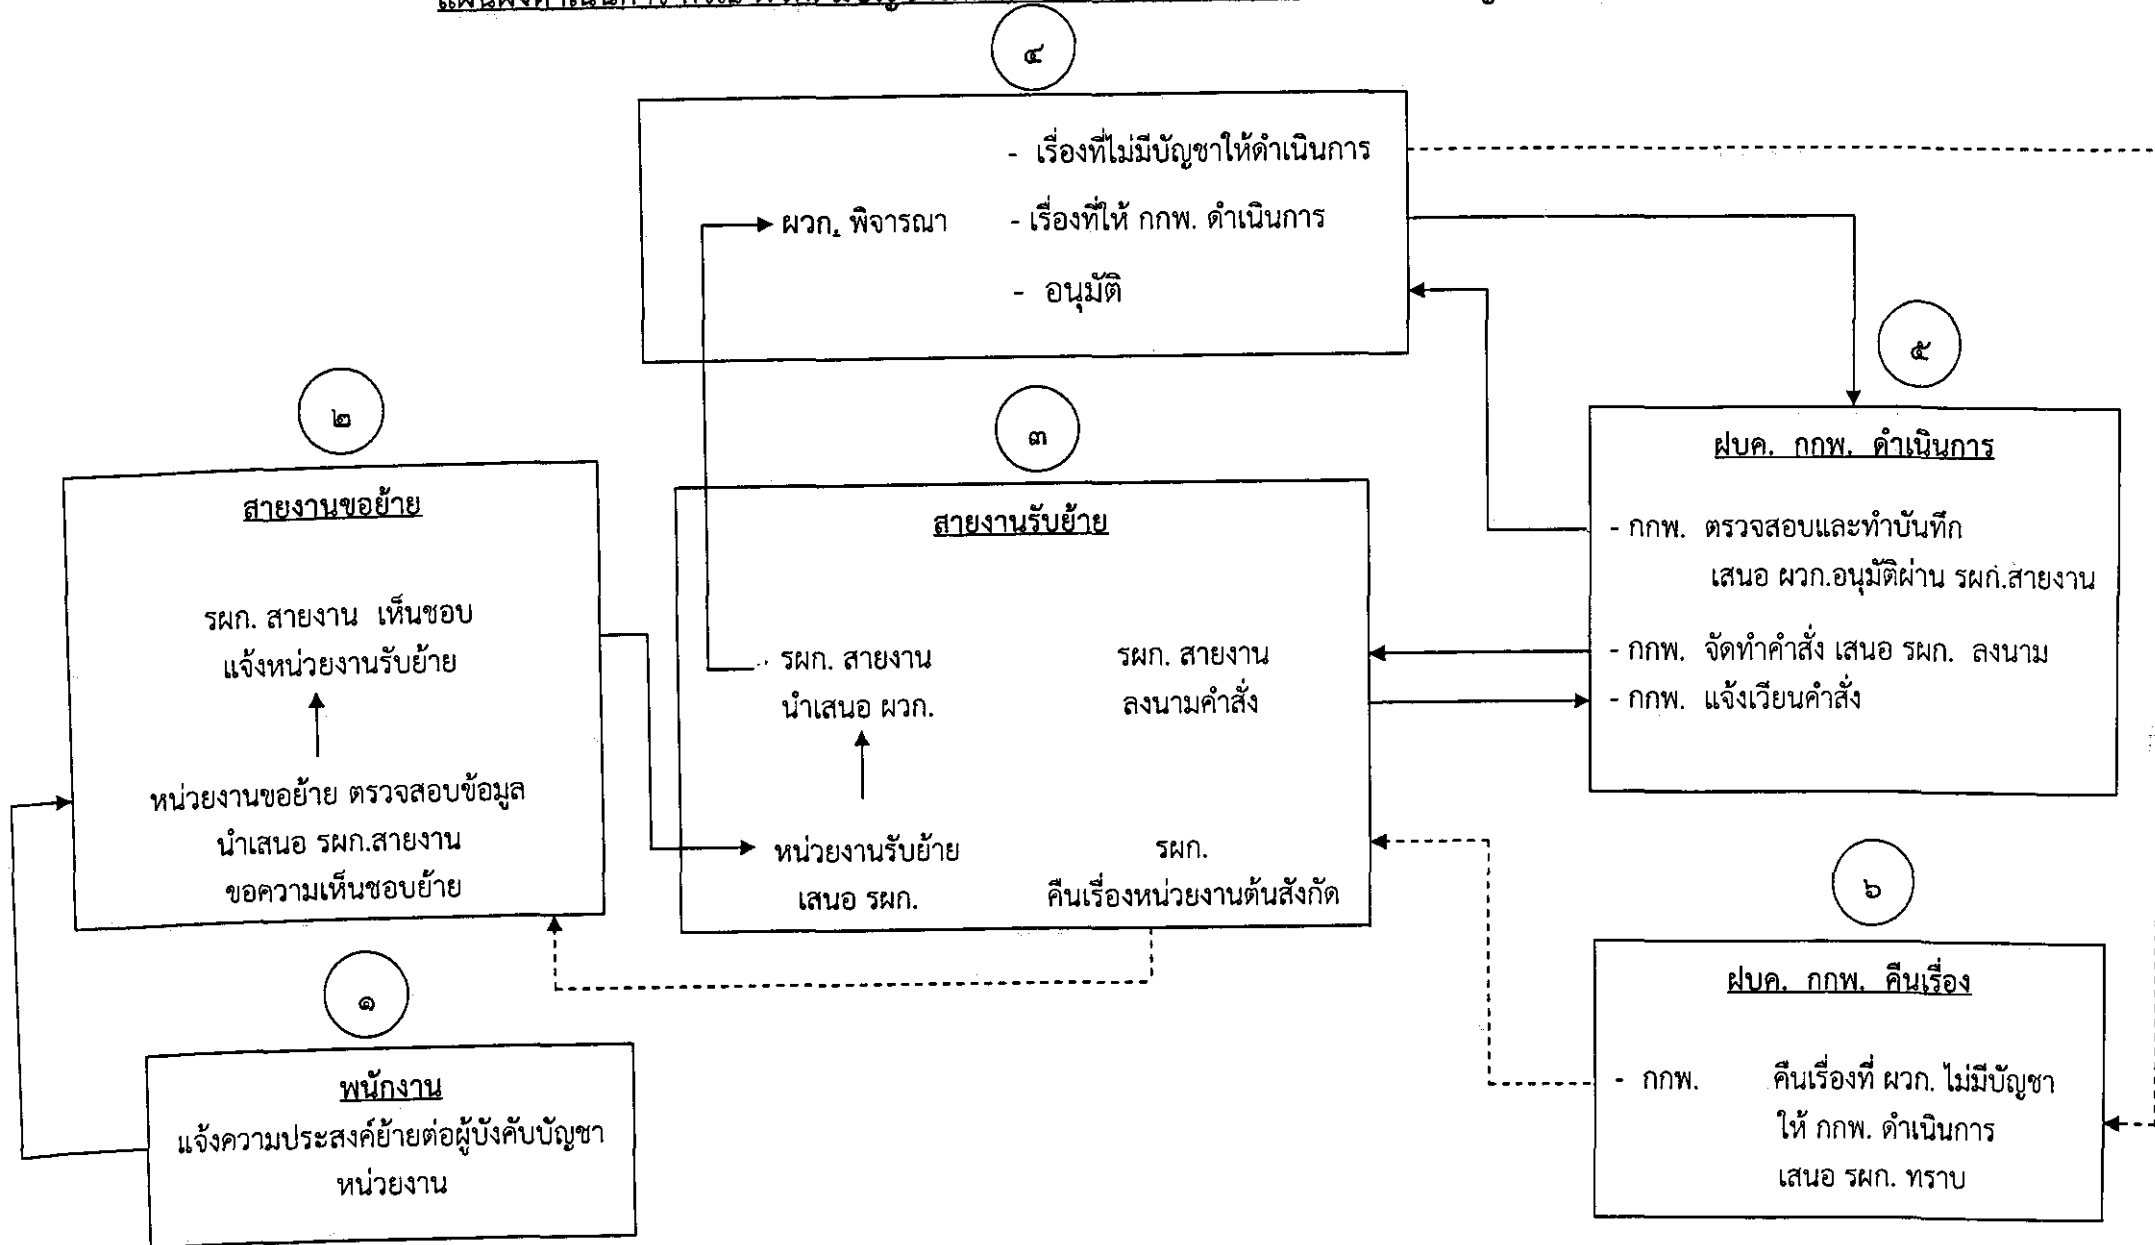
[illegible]

๔

- เรื่องที่ไม่มีบัญชาให้ดำเนินการ

ผวก. พิจารณา

- เรื่องที่ให้ กกพ. ดำเนินการ

- อนุมัติ

๕

๒

๓

ฝบค. กกพ. ดำเนินการ

สายงานขอย้าย

สายงานรับย้าย

- กกพ. ตรวจสอบและทำบันทึก เสนอ ผวก.อนุมัติผ่าน รผก.สายงาน

รผก. สายงาน เห็นชอบ แจ้งหน่วยงานรับย้าย

รผก. สายงาน นำเสนอ ผวก.

รผก. สายงาน ลงนามคำสั่ง

- กกพ. จัดทำคำสั่ง เสนอ รผก. ลงนาม

- กกพ. แจ้งเวียนคำสั่ง

หน่วยงานขอย้าย ตรวจสอบข้อมูล นำเสนอ รผก.สายงาน ขอความเห็นชอบย้าย

หน่วยงานรับย้าย เสนอ รผก.

รผก. คืนเรื่องหน่วยงานต้นสังกัด

๖

ฝบค. กกพ. คืนเรื่อง

๑

พนักงาน

แจ้งความประสงค์ย้ายต่อผู้บังคับบัญชา หน่วยงาน

- กกพ. คืนเรื่องที่ ผวก. ไม่มีบัญชา ให้ กกพ. ดำเนินการ เสนอ รผก. ทราบ